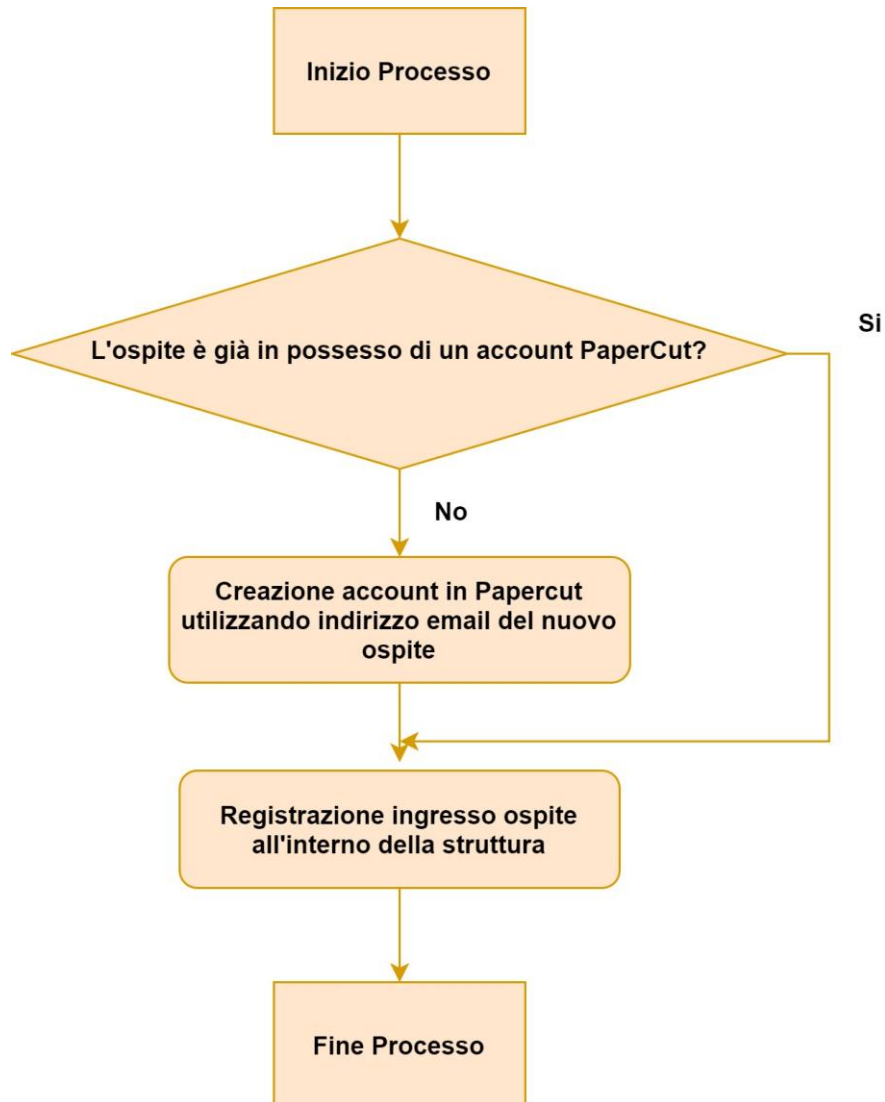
Inizio Processo

L'ospite è già in possesso di un account PaperCut?

Si

No

Creazione account in Papercut utilizzando indirizzo email del nuovo ospite

Registrazione ingresso ospite all'interno della struttura

Fine Processo